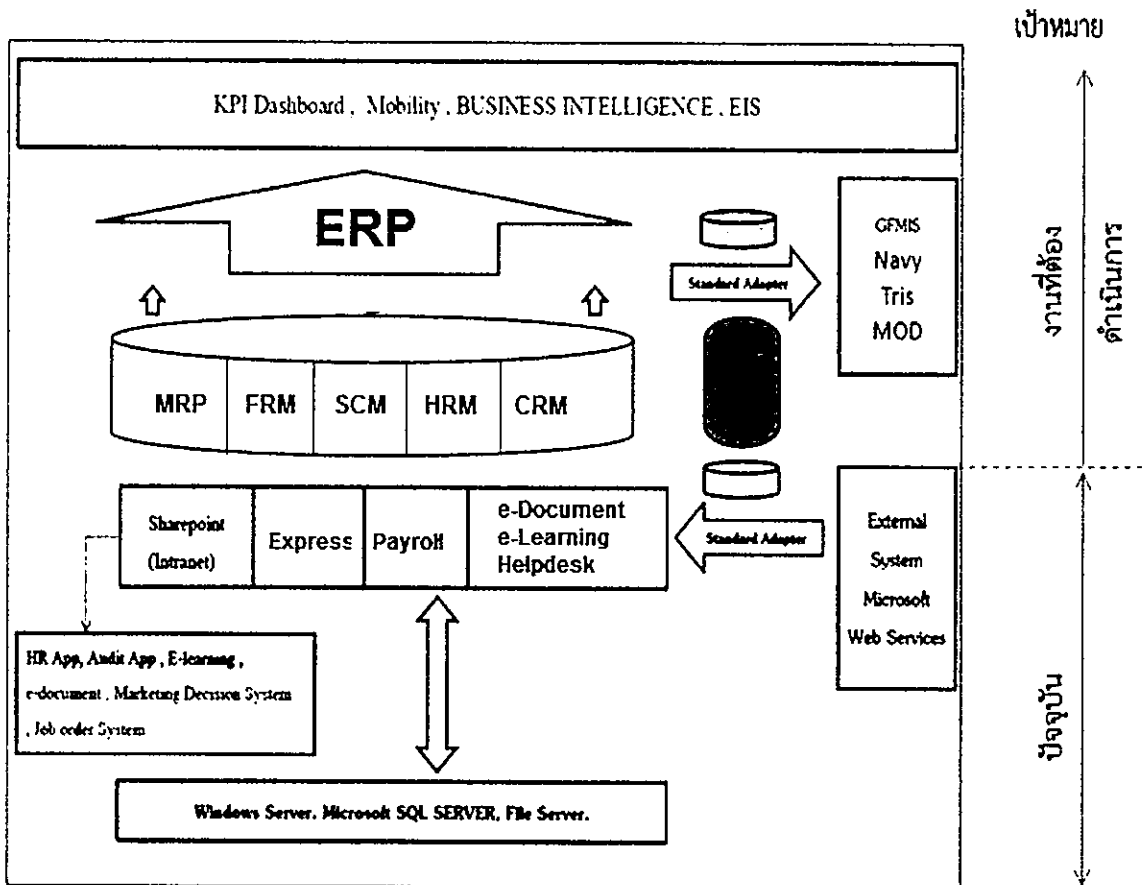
เป้าหมาย

KPI Dashboard , Mobility , BUSINESS INTELLIGENCE , EIS

ERP

Standard Adapter

GFMIS
Navy
Tris
MOD

งานที่ต้อง
ดำเนินการ

MRP | FRM | SCM | HRM | CRM

Sharepoint (Intranet)

Express

Payroll

e-Document
e-Learning
Helpdesk

Standard Adapter

External System Microsoft Web Services

HR App, Audit App , E-learning , e-document , Marketing Decision System , Job order System

ปัจจุบัน

Windows Server, Microsoft SQL SERVER, File Server.